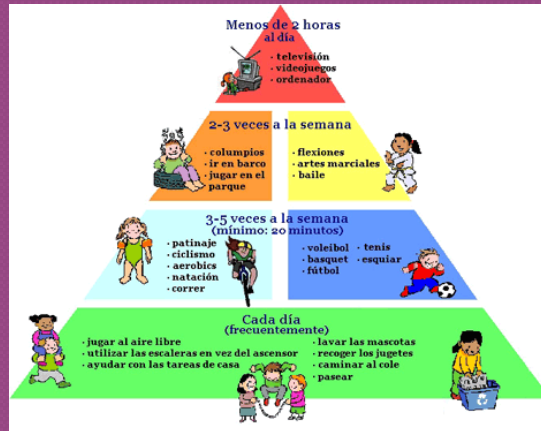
Menos de 2 horas
al día

· televisión
· videojuegos
· ordenador

2-3 veces a la semana

· columpios
· ir en barco
· jugar en el parque

· flexiones
· artes marciales
· baile

3-5 veces a la semana
(mínimo: 20 minutos)

· patinaje
· ciclismo
· aerobics
· natación
· correr

· voleibol
· basquet
· fútbol

· tenis
· esquiar

Cada día
(frecuentemente)

· jugar al aire libre
· utilizar las escaleras en vez del ascensor
· ayudar con las tareas de casa

· lavar las mascotas
· recoger los jugetes
· caminar al cole
· pasear